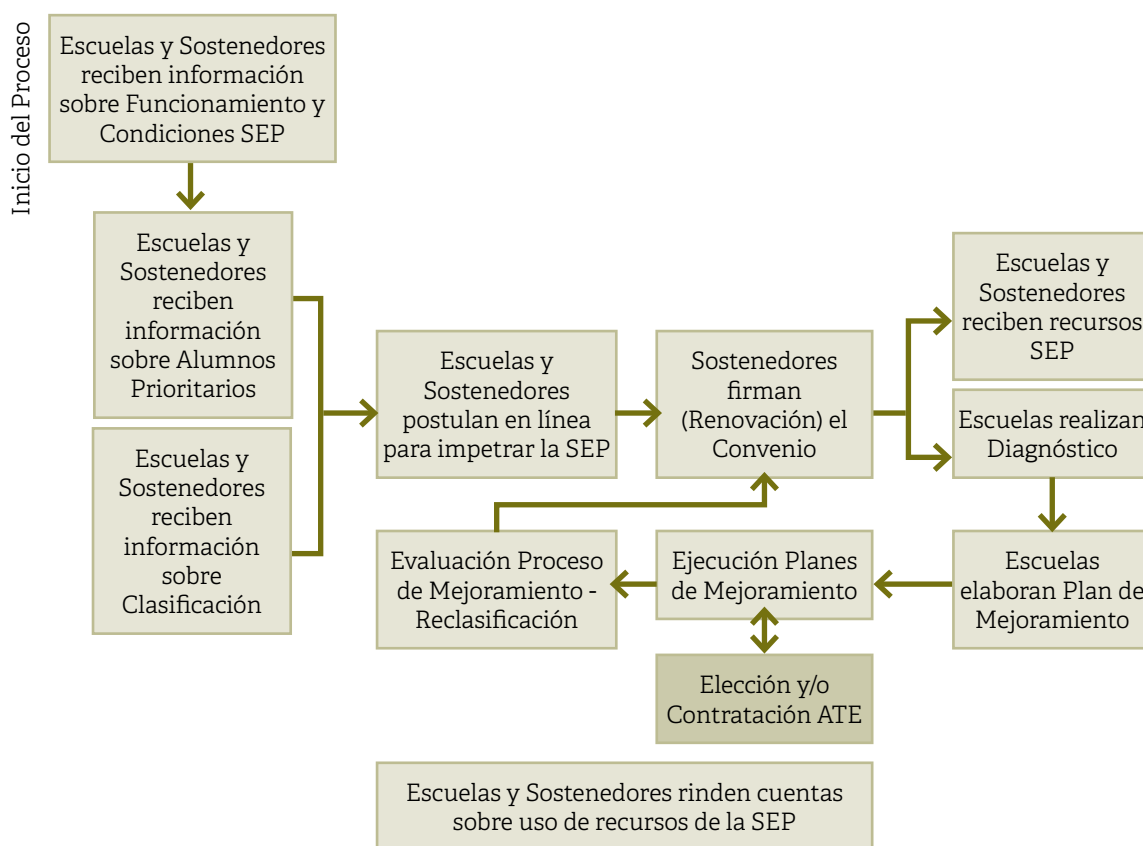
Inicio del Proceso

Escuelas y Sostenedores reciben información sobre Funcionamiento y Condiciones SEP

Escuelas y Sostenedores reciben información sobre Alumnos Prioritarios

Escuelas y Sostenedores reciben información sobre Clasificación

Escuelas y Sostenedores postulan en línea para impetrar la SEP

Sostenedores firman (Renovación) el Convenio

Escuelas y Sostenedores reciben recursos SEP

Escuelas realizan Diagnóstico

Escuelas elaboran Plan de Mejoramiento

Ejecución Planes de Mejoramiento

Evaluación Proceso de Mejoramiento - Reclasificación

Elección y/o Contratación ATE

Escuelas y Sostenedores rinden cuentas sobre uso de recursos de la SEP